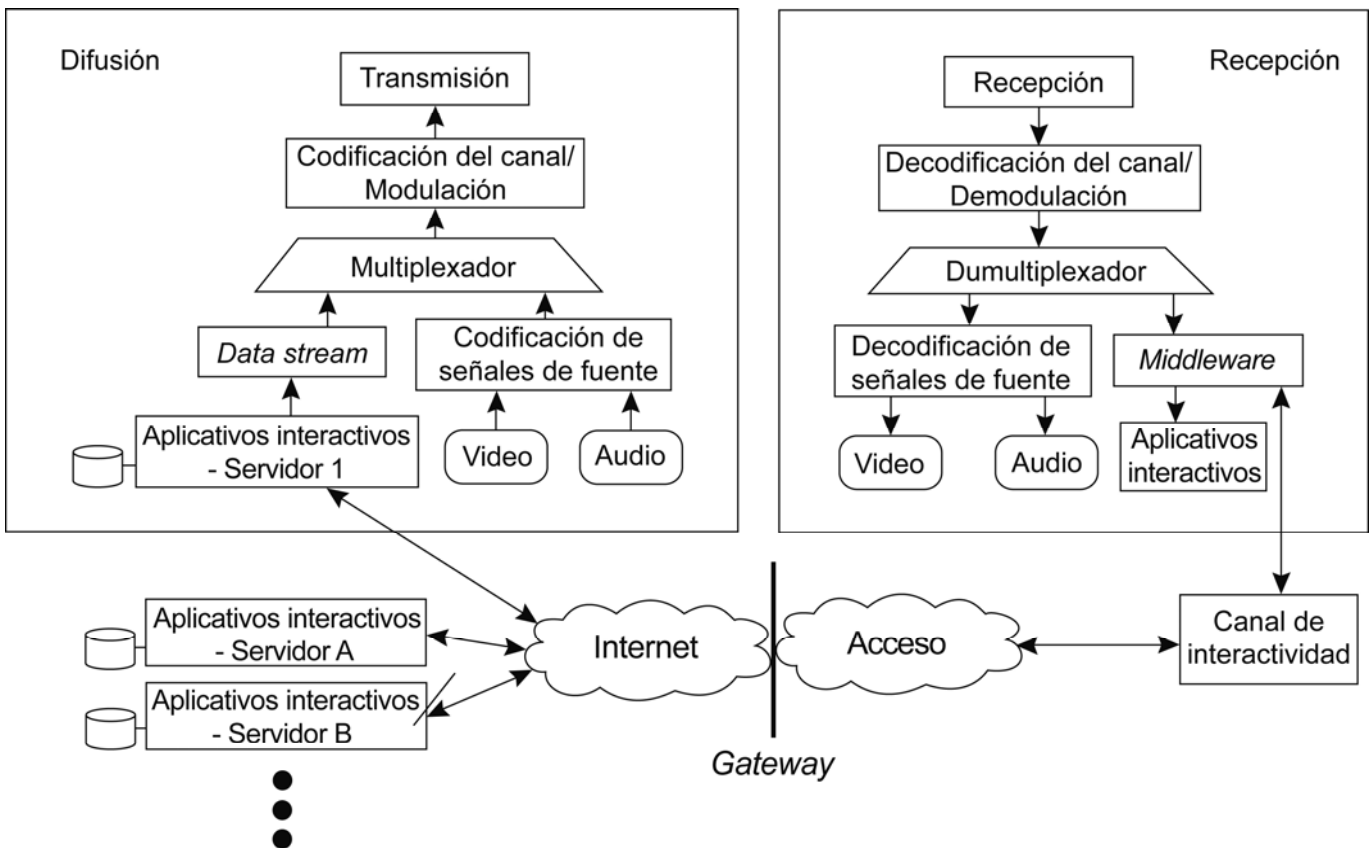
Difusión

Transmisión

Codificación del canal/ Modulación

Multiplexador

*Data stream*

Codificación de señales de fuente

Aplicativos interactivos - Servidor 1

Video

Audio

Recepción

Recepción

Decodificación del canal/ Demodulación

Dumultiplexador

Decodificación de señales de fuente

*Middleware*

Video

Audio

Aplicativos interactivos

Aplicativos interactivos - Servidor A

Aplicativos interactivos - Servidor B

Internet

Acceso

Canal de interactividad

*Gateway*